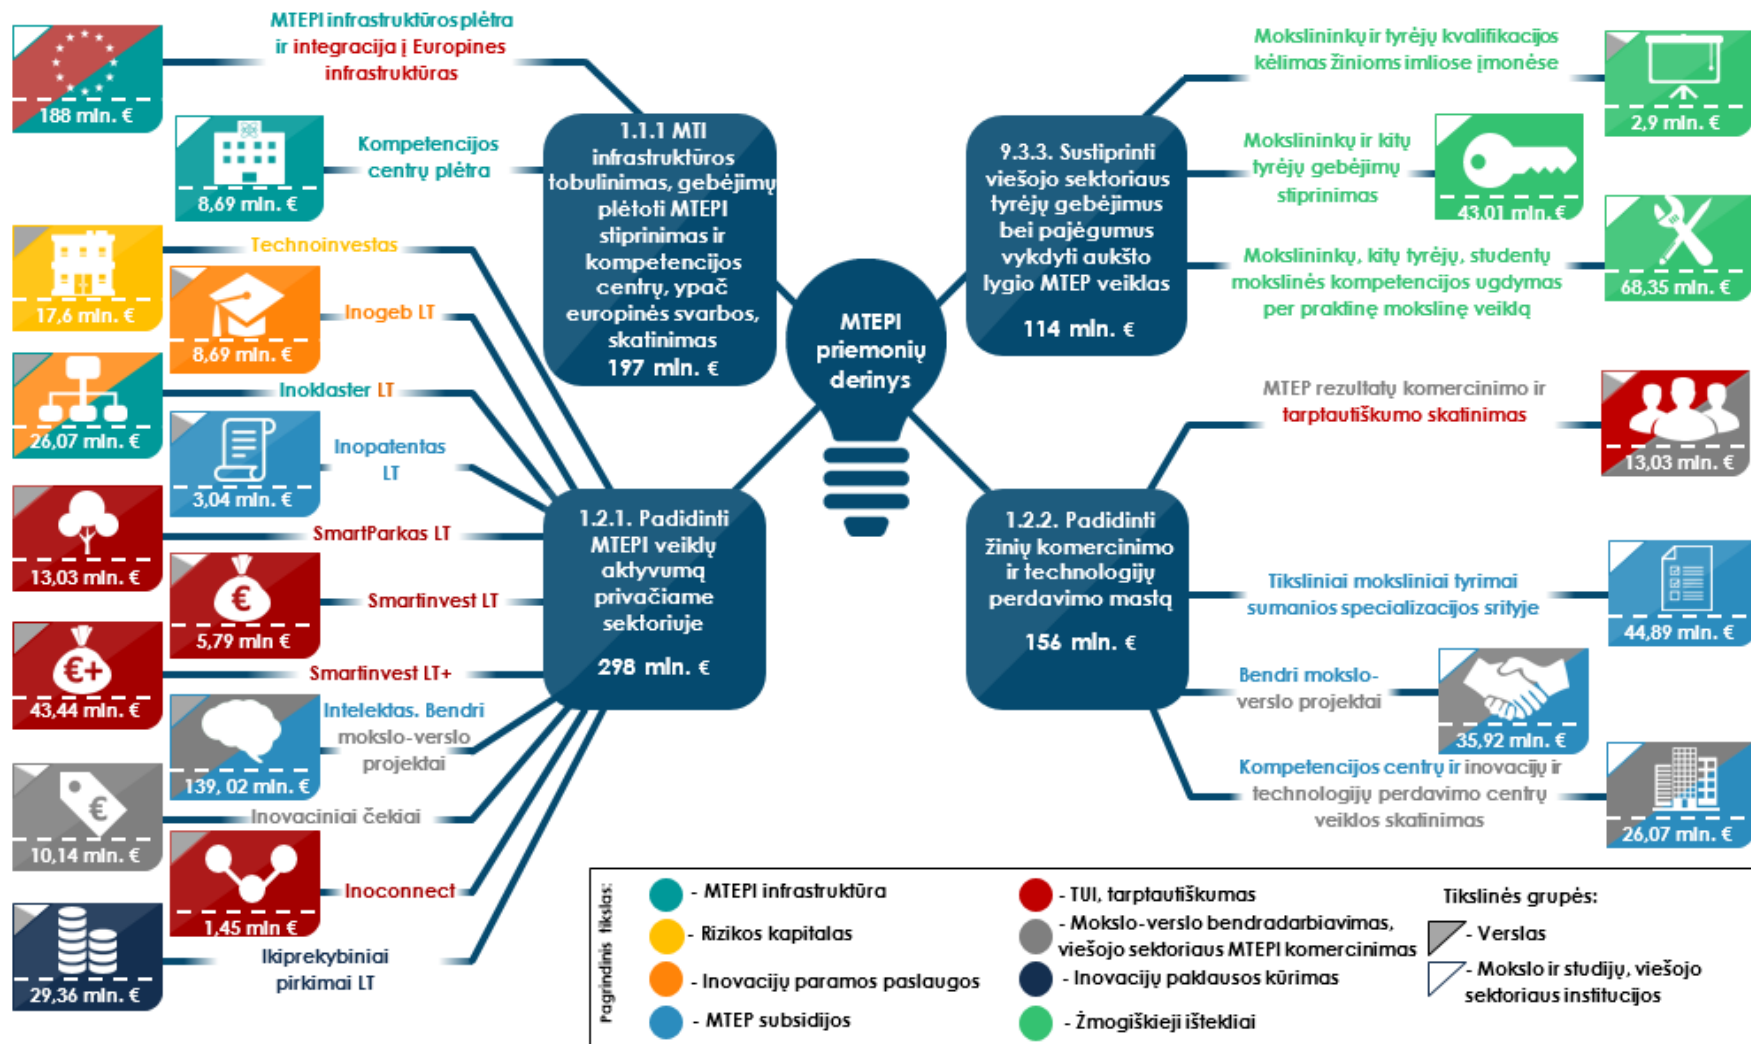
188 mln. €

MTEPI infrastruktūros plėtra ir integracija į Europines infrastruktūras

8,69 mln. €

Kompetencijos centrų plėtra

17,6 mln. €

Technoinvestas

8,69 mln. €

Inogeb LT

26,07 mln. €

Inoklaster LT

3,04 mln. €

Inopatentas LT

13,03 mln. €

SmartParkas LT

5,79 mln €

Smartinvest LT

43,44 mln. €

Smartinvest LT+

139, 02 mln. €

Intelektas. Bendri mokslo-verslo projektai

10,14 mln. €

Inovaciniai čekiai

1,45 mln €

Inoconnect

29,36 mln. €

Ikiprekybiniai pirkimai LT

1.1.1 MTI infrastruktūros tobulinimas, gebėjimų plėtoti MTEPI stiprinimas ir kompetencijos centrų, ypač europinės svarbos, skatinimas
197 mln. €

MTEPI priemonių derinys

1.2.1. Padidinti MTEPI veiklų aktyvumą privačiame sektoriuje
298 mln. €

9.3.3. Sustiprinti viešojo sektoriaus tyrėjų gebėjimus bei pajėgumus vykdyti aukšto lygio MTEP veiklas
114 mln. €

1.2.2. Padidinti žinių komercinimo ir technologijų perdavimo mastą
156 mln. €

Mokslininkų ir tyrėjų kvalifikacijos kėlimas žinioms imliose įmonėse

2,9 mln. €

Mokslininkų ir kitų tyrėjų gebėjimų stiprinimas

43,01 mln. €

Mokslininkų, kitų tyrėjų, studentų mokslinės kompetencijos ugdymas per praktinę mokslinę veiklą

68,35 mln. €

MTEP rezultatų komercinimo ir tarptautiškumo skatinimas

13,03 mln. €

Tiksliniai moksliniai tyrimai sumanios specializacijos srityje

44,89 mln. €

Bendri mokslo-verslo projektai

35,92 mln. €

Kompetencijos centrų ir inovacijų ir technologijų perdavimo centrų veiklos skatinimas

26,07 mln. €

Pagrindinis tikslas:
- MTEPI infrastruktūra
- Rizikos kapitalas
- Inovacijų paramos paslaugos
- MTEP subsidijos
- TUI, tarptautiškumas
- Mokslo-verslo bendradarbiavimas, viešojo sektoriaus MTEPI komercinimas
- Inovacijų paklausos kūrimas
- Žmogiškieji ištekliai

Tikslinės grupės:
- Verslas
- Mokslo ir studijų, viešojo sektoriaus institucijos